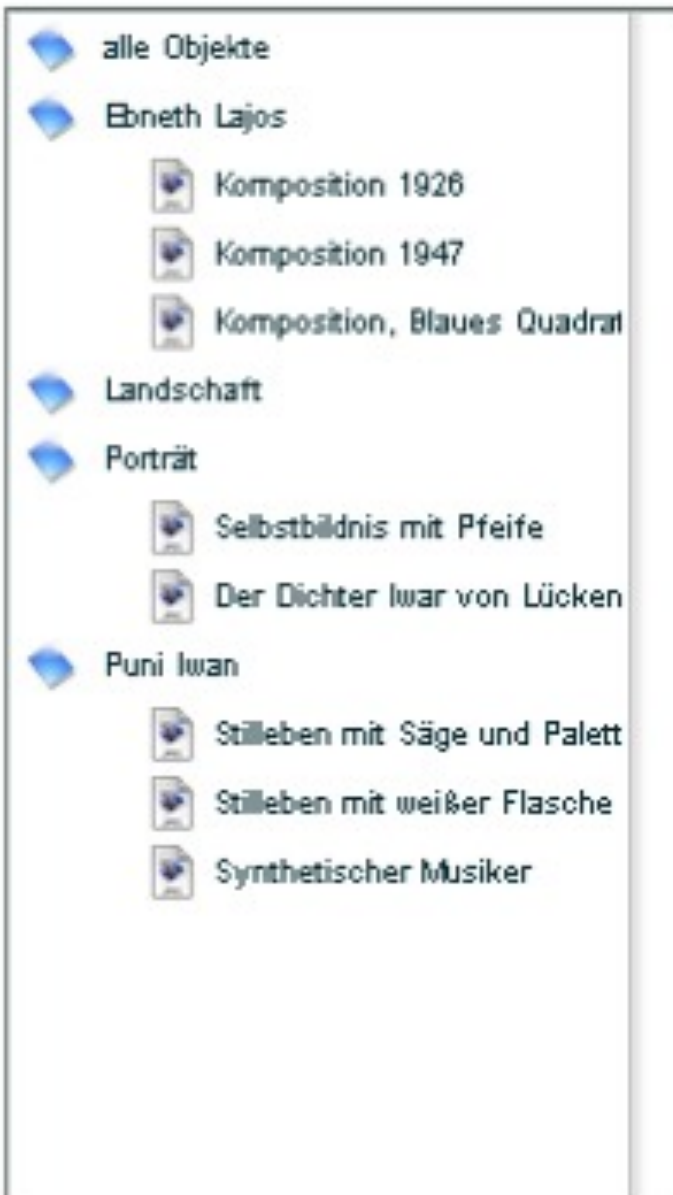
alle Objekte
Ebneth Lajos
Komposition 1926
Komposition 1947
Komposition, Blaues Quadrat
Landschaft
Porträt
Selbstbildnis mit Pfeife
Der Dichter Iwar von Lücken
Puni Iwan
Stilleben mit Säge und Palett
Stilleben mit weißer Flasche
Synthetischer Musiker